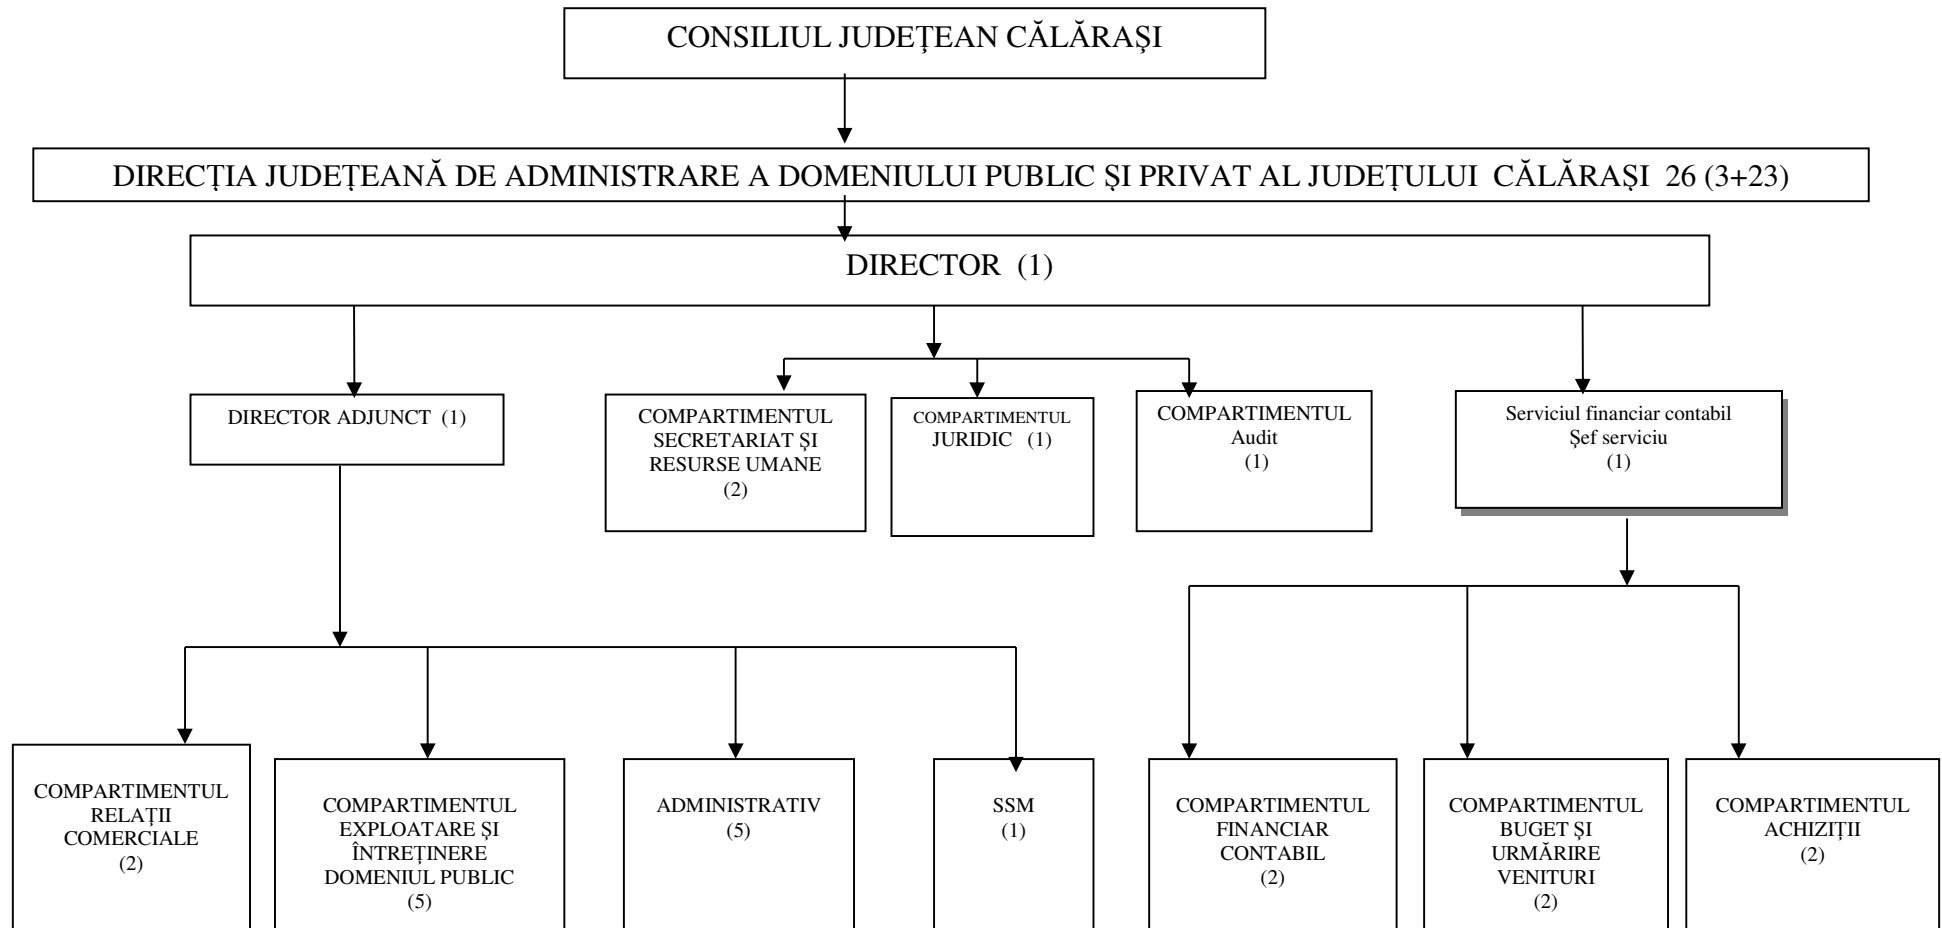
CONSILIUL JUDEȚEAN CĂLĂRAȘI

DIRECȚIA JUDEȚEANĂ DE ADMINISTRARE A DOMENIULUI PUBLIC ȘI PRIVAT AL JUDEȚULUI CĂLĂRAȘI 26 (3+23)

DIRECTOR (1)

DIRECTOR ADJUNCT (1)

COMPARTIMENTUL SECRETARIAT ȘI RESURSE UMANE (2)

COMPARTIMENTUL JURIDIC (1)

COMPARTIMENTUL Audit (1)

Serviciul financiar contabil Şef serviciu (1)

COMPARTIMENTUL RELAȚII COMERCIALE (2)

COMPARTIMENTUL EXPLOATARE ȘI ÎNTREȚINERE DOMENIUL PUBLIC (5)

ADMINISTRATIV (5)

SSM (1)

COMPARTIMENTUL FINANCIAR CONTABIL (2)

COMPARTIMENTUL BUGET ȘI URMĂRIRE VENITURI (2)

COMPARTIMENTUL ACHIZIȚII (2)